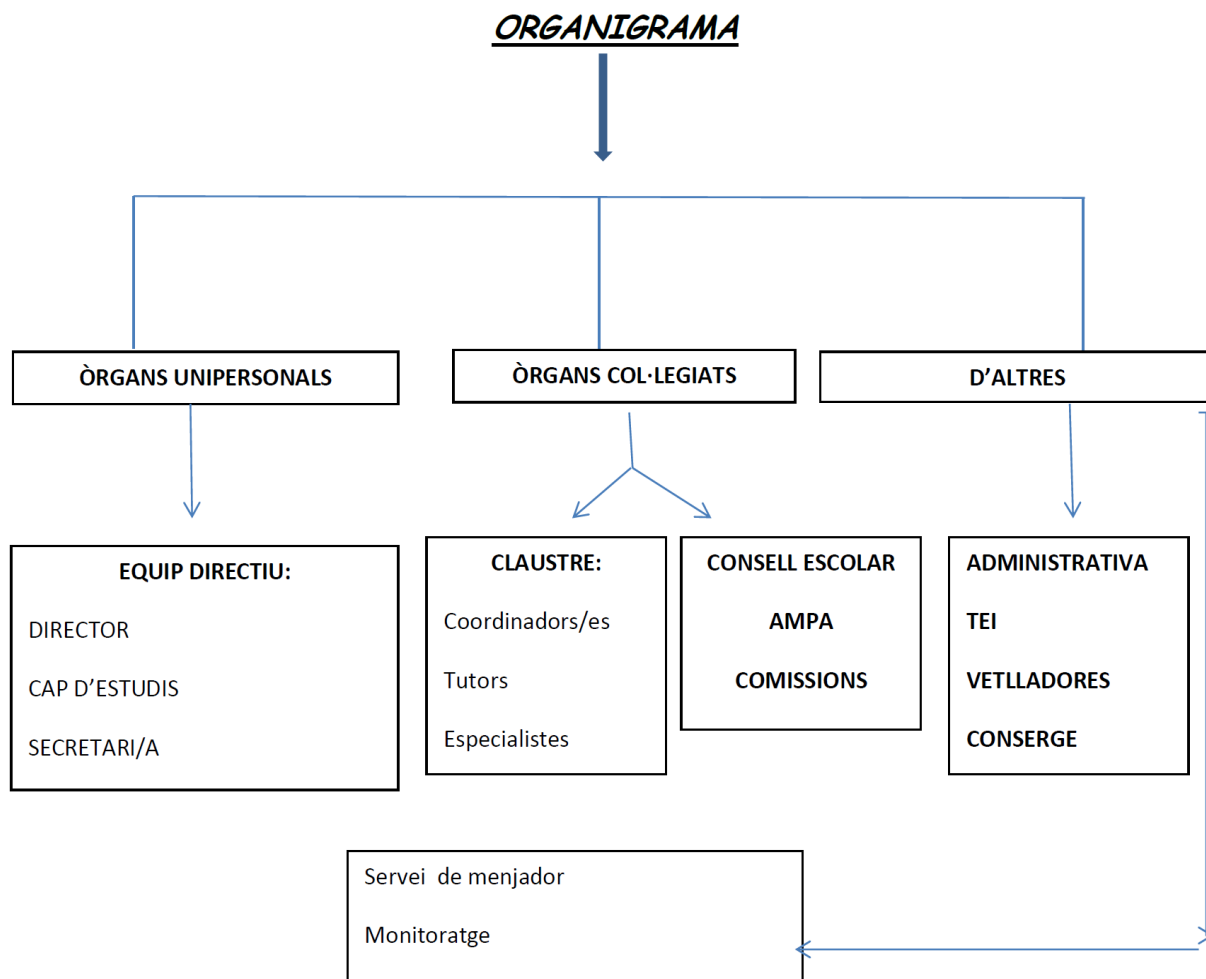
ORGANIGRAMA

ÒRGANS UNIPERSONALS

ÒRGANS COL·LEGIATS

D'ALTRES

EQUIP DIRECTIU:

DIRECTOR

CAP D'ESTUDIS

SECRETARI/A

CLAUSTRE:

Coordinadors/es

Tutors

Especialistes

CONSELL ESCOLAR

AMPA

COMISSIONS

ADMINISTRATIVA

TEI

VETLLADORES

CONSERGE

Servei de menjador

Monitoratge